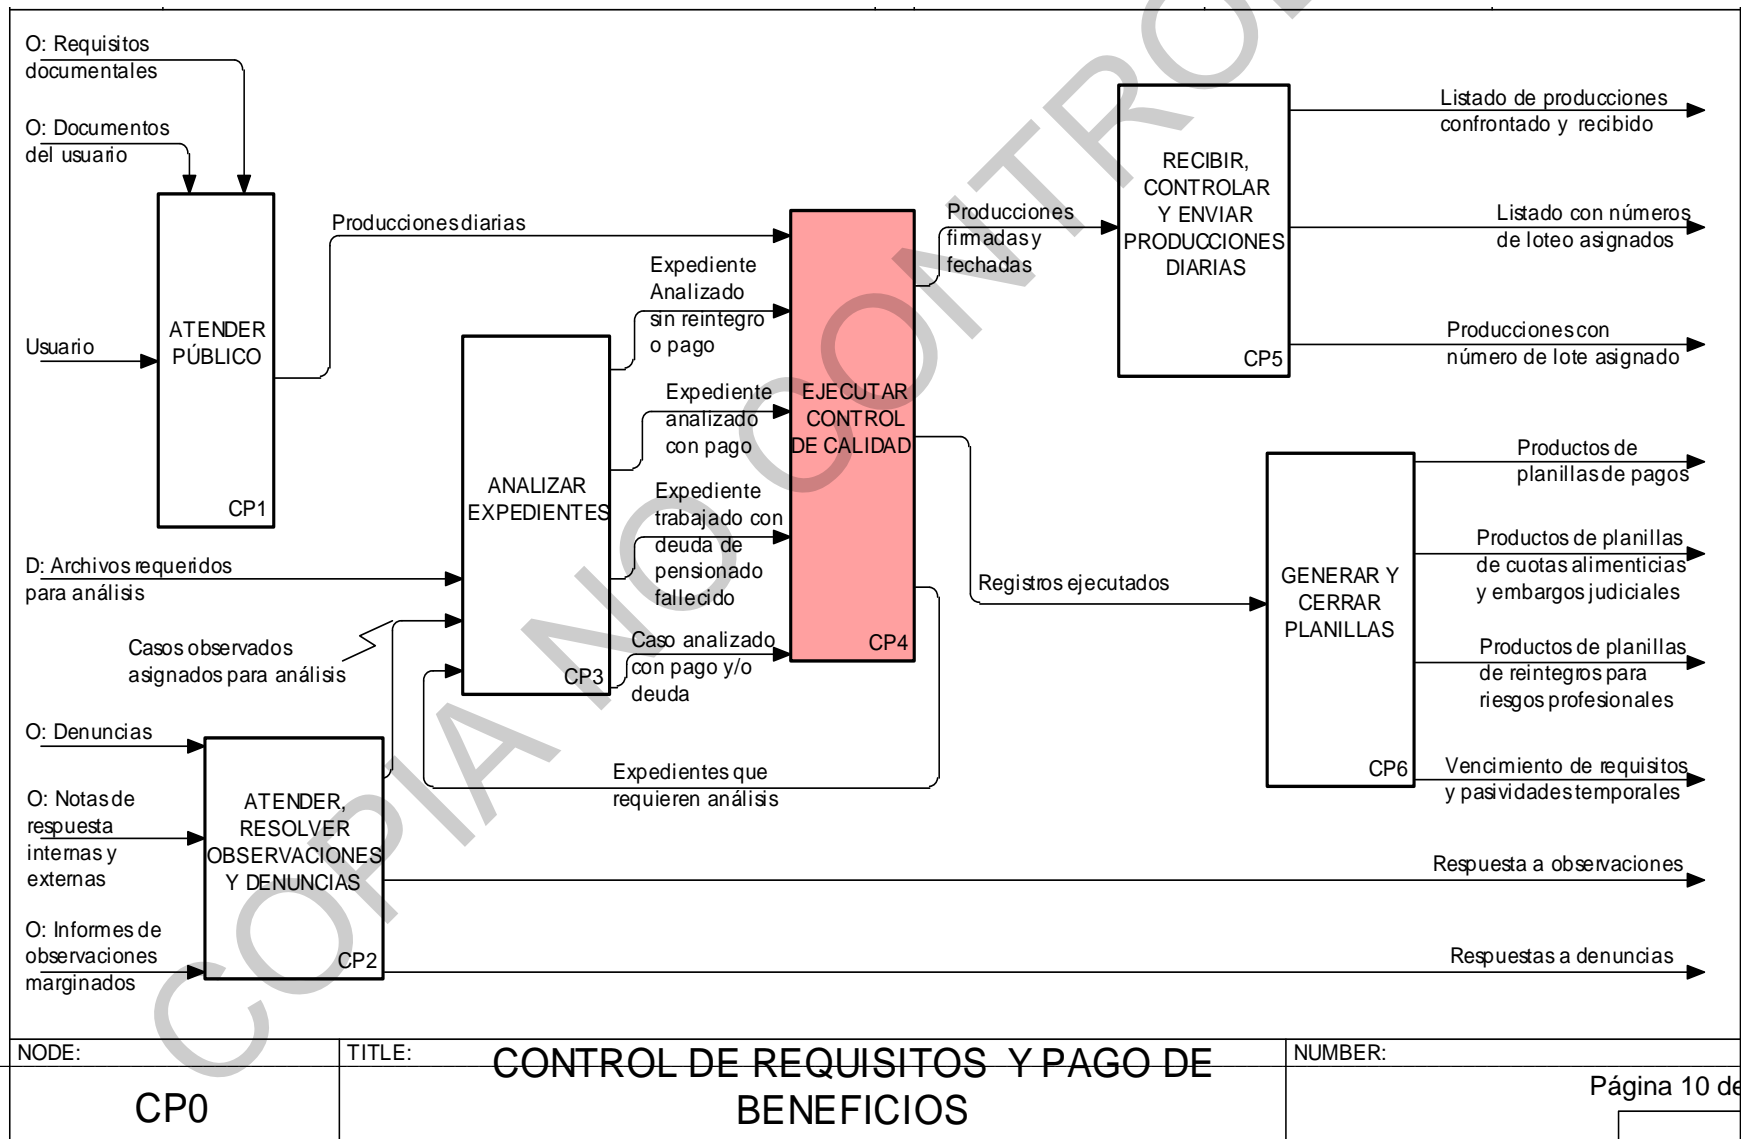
O: Requisitos documentales

O: Documentos del usuario

Usuario

ATENDER PÚBLICO

CP1

Produccionesdiarias

D: Archivos requeridos para análisis

Casos observados asignados para análisis

ANALIZAR EXPEDIENTES

CP3

Expediente Analizado sin reintegro o pago

Expediente analizado con pago

Expediente trabajado con deuda de pensionado fallecido

Caso analizado con pago y/o deuda

EJECUTAR CONTROL DE CALIDAD

CP4

Producciones firmadasy fechadas

RECIBIR, CONTROLAR Y ENVIAR PRODUCCIONES DIARIAS

CP5

Listado de producciones confrontado y recibido

Listado con números de loteo asignados

Produccionescon número de lote asignado

Registros ejecutados

GENERAR Y CERRAR PLANILLAS

CP6

Productos de planillasde pagos

Productos de planillas de cuotas alimenticias y embargos judiciales

Productos de planillas de reintegros para riesgos profesionales

Vencimiento de requisitos y pasividadestemporales

O: Denuncias

O: Notasde respuesta internasy externas

O: Informes de observaciones marginados

ATENDER, RESOLVER OBSERVACIONES Y DENUNCIAS

CP2

Expedientes que requieren análisis

Respuesta a observaciones

Respuestas a denuncias

COPIA NO CONTROLADA

NODE: CP0

TITLE: CONTROL DE REQUISITOS Y PAGO DE BENEFICIOS

NUMBER:

Página 10 de